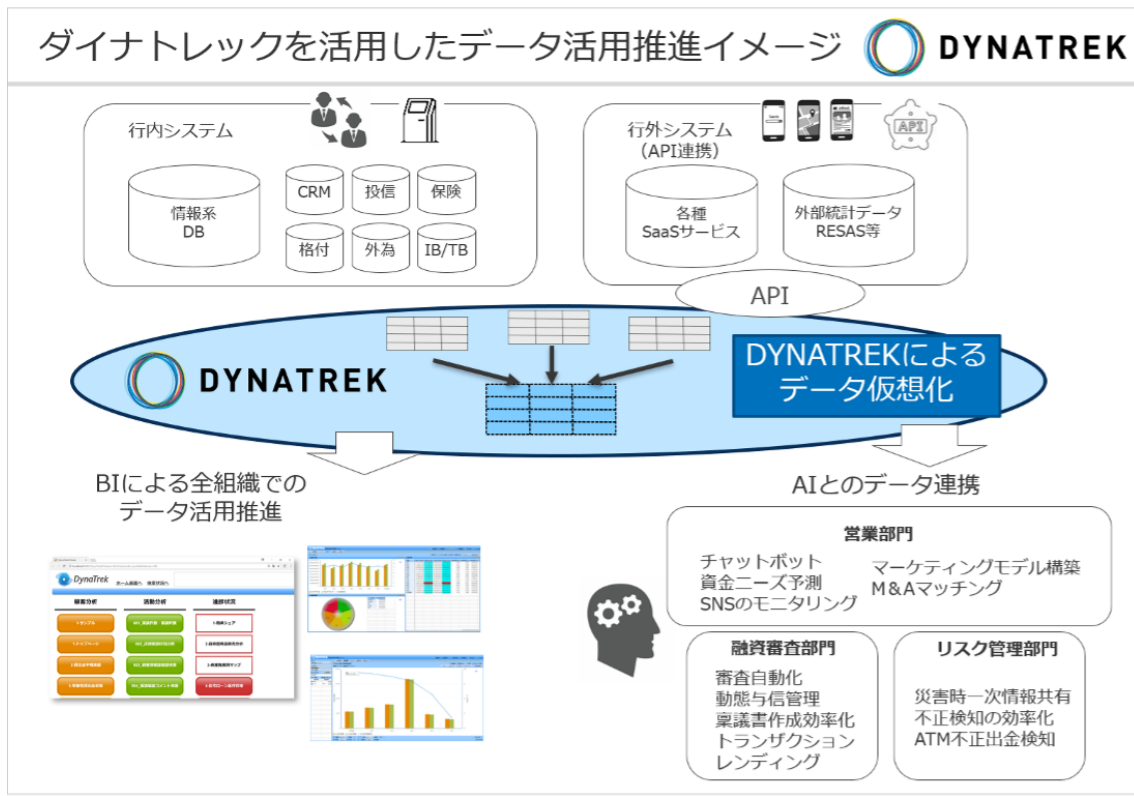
ダイナトレックを活用したデータ活用推進イメージ

DYNATREK

行内システム

情報系DB

CRM
投信
保険
格付
外為
IB/TB

行外システム（API連携）

API

各種SaaSサービス

外部統計データRESAS等

API

DYNATREK

DYNATREKによるデータ仮想化

BIによる全組織でのデータ活用推進

DynaTrek

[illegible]

AIとのデータ連携

営業部門

チャットボット
資金ニーズ予測
SNSのモニタリング

マーケティングモデル構築
M&Aマッチング

融資審査部門

審査自動化
動態与信管理
稟議書作成効率化
トランザクションレンディング

リスク管理部門

災害時一次情報共有
不正検知の効率化
ATM不正出金検知